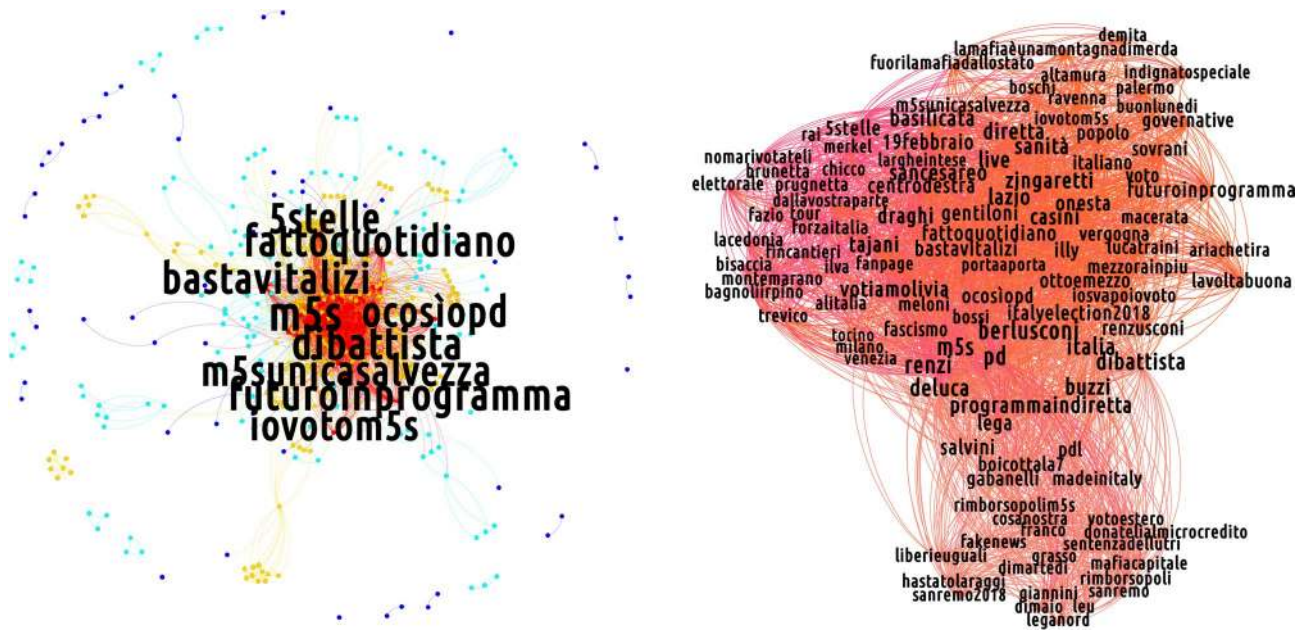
5stelle
fattoquotidiano
bastavitalizi
m5s ocosìopd
dibattista
m5sunicasalvezza
futuroinprogramma
iovotom5s

demita
lamafiaèunamontagnadimerda
fuorilamafiadallostato
altamura
indignatospeciale
boschi
palermo
m5sunicasalvezza
ravenna
buonlunedi
rai
5stelle
iovotom5s
governative
basilicata
merkel
19febbraio
diretta
popolo
nomarivotateli
sanità
brunetta
chicco
largheintese
live
italiano
sovrani
elettorale
prugnetta
sancesareo
zingaretti
voto
dallavostraparte
centrodestra
futuroinprogramma
lazio
fazio
tour
onesta
forzaitalia
draghi
gentiloni
casini
macerata
fincantieri
fattoquotidiano
vergogna
lacedonia
tajani
bastavitalizi
illy
lucatraini
ariachetira
bisaccia
ilva
fanpage
portaaporta
mezzorainpiu
montemarano
ottoemezzo
lavoltabuona
bagnoliirpino
votiamolivia
alitalia
meloni
ocosìopd
iosvapoiovoto
trevico
bossi
italyelection2018
torino
fascismo
berlusconi
renzusconi
milano
venezia
m5s
pd
italia
renzi
dibattista
deluca
buzzi
programmaindiretta
lega
salvini
pdl
boicottala7
gabanelli
madeinitaly
rimborsopolim5s
cosanostra
votoestero
franco
donatellalmicrocredito
fakenews
sentenzadellutri
liberieuguali
grasso
dimartedi
mafiacapitale
hastatolaraggi
rimborsopoli
sanremo2018
giannini
sanremo
dimaio
leu
leganord